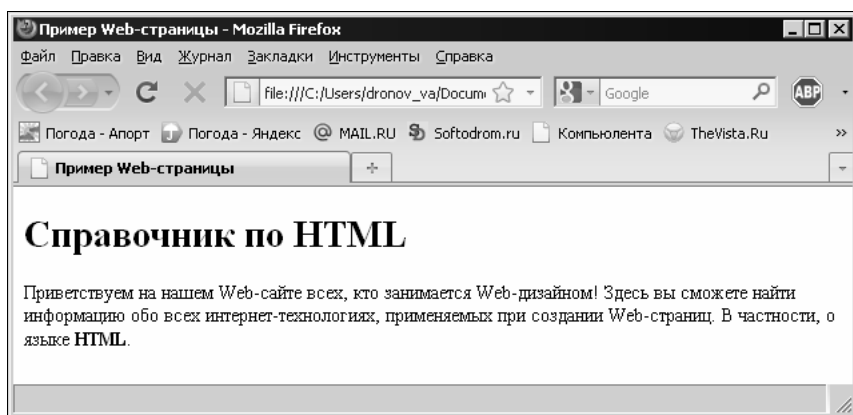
Пример Web-страницы - Mozilla Firefox

Файл Правка Вид Журнал Закладки Инструменты Справка

file:///C:/Users/dronov_va/Docum

Google

ABP

Погода - Апорт Погода - Яндекс MAIL.RU Softodrom.ru Компьюлента TheVista.Ru

Пример Web-страницы

Справочник по HTML

Приветствуем на нашем Web-сайте всех, кто занимается Web-дизайном! Здесь вы сможете найти информацию обо всех интернет-технологиях, применяемых при создании Web-страниц. В частности, о языке HTML.